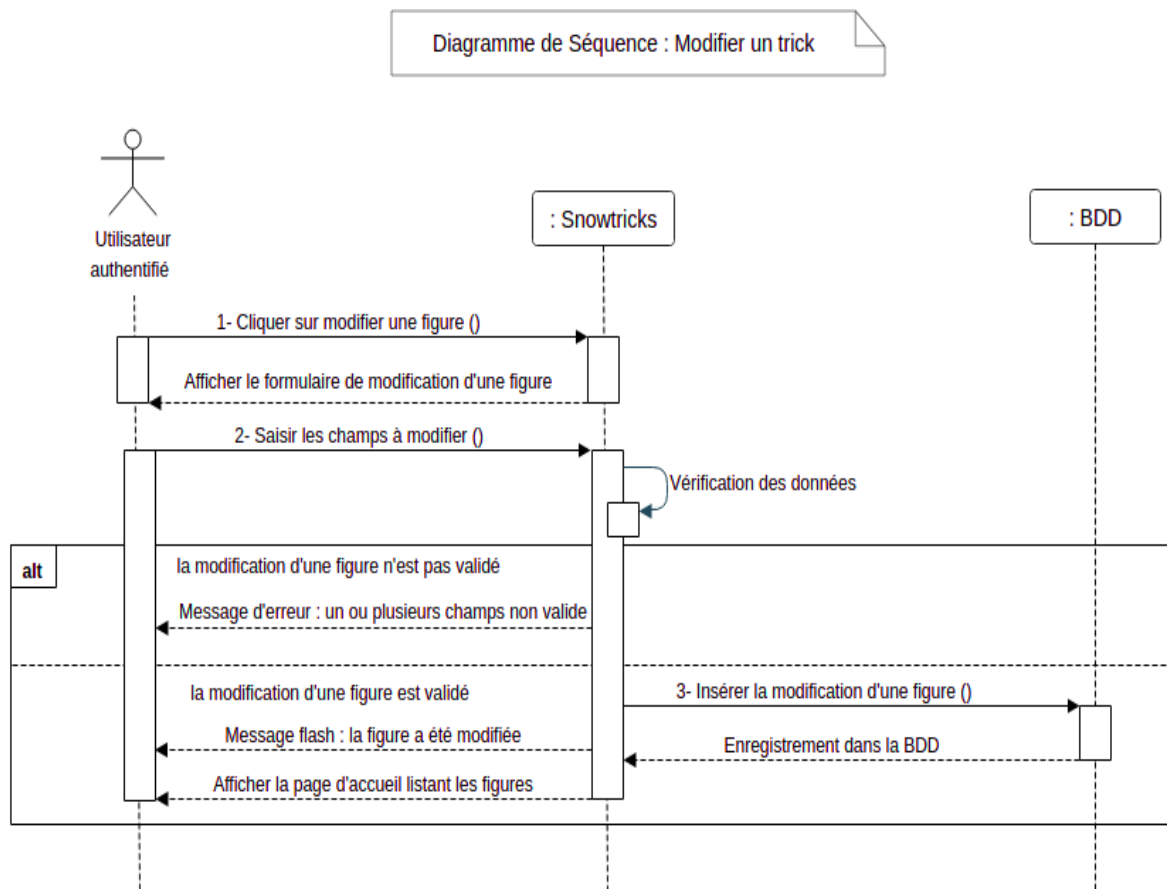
Diagramme de Séquence : Modifier un trick

Utilisateur authentifié

: Snowtricks

: BDD

1- Cliquer sur modifier une figure ()

Afficher le formulaire de modification d'une figure

2- Saisir les champs à modifier ()

Vérification des données

alt

la modification d'une figure n'est pas validé

Message d'erreur : un ou plusieurs champs non valide

la modification d'une figure est validé

3- Insérer la modification d'une figure ()

Message flash : la figure a été modifiée

Enregistrement dans la BDD

Afficher la page d'accueil listant les figures